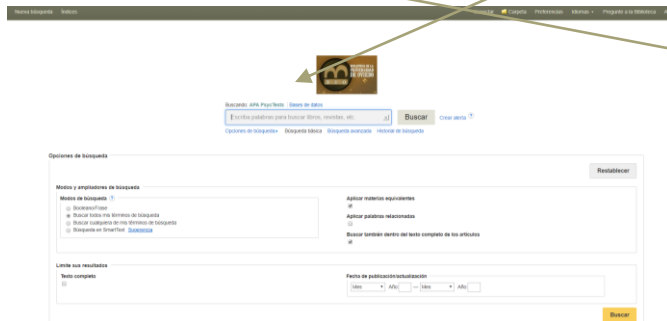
Nueva búsqueda Tesauro

Carpeta Preferencias Idiomas Pregunte a la Biblioteca

BIBLIOTECA DE LA UNIVERSIDAD DE OVIEDO

Buscando: APA PsycTests | Bases de datos

Escriba palabras para buscar libros, revistas, etc.

Buscar

Crear alerta ?

Opciones de búsqueda ▸ Búsqueda básica Búsqueda avanzada Historial de búsqueda

Opciones de búsqueda

Restablecer

Modos y ampliadores de búsqueda

Modos de búsqueda ?

Booleano/Frase

Buscar todos mis términos de búsqueda

Buscar cualquiera de mis términos de búsqueda

Búsqueda en SmartText Sugerencia

Aplicar materias equivalentes

Aplicar palabras relacionadas

Buscar también dentro del texto completo de los artículos

Limite sus resultados

Texto completo

Fecha de publicación/actualización

Mes Año: — Mes Año:

Buscar